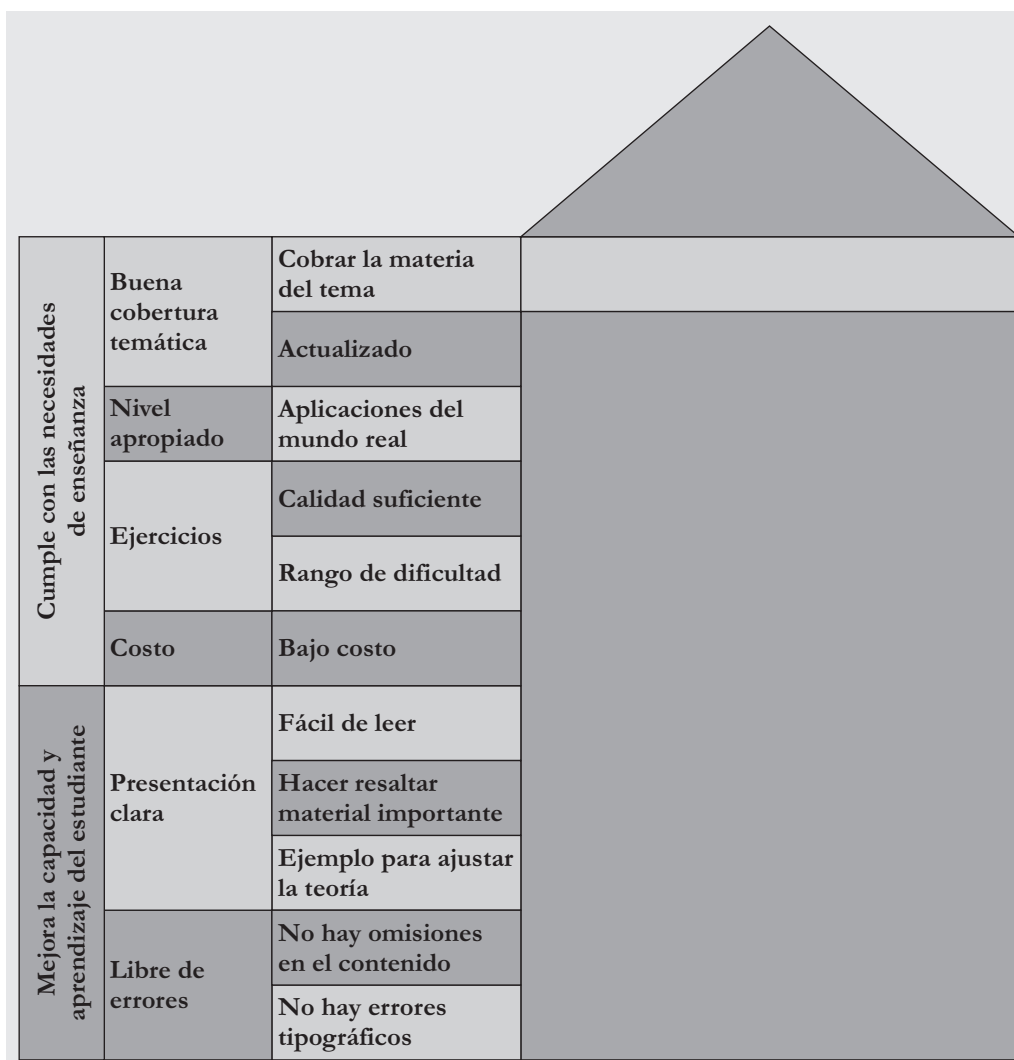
| | | |
|---|---|---|
| Cumple con las necesidades de enseñanza | Buena cobertura temática | Cobrar la materia del tema |
| | | Actualizado |
| | Nivel apropiado | Aplicaciones del mundo real |
| | Ejercicios | Calidad suficiente |
| | | Rango de dificultad |
| | Costo | Bajo costo |
| Mejora la capacidad y aprendizaje del estudiante | Presentación clara | Fácil de leer |
| | | Hacer resaltar material importante |
| | | Ejemplo para ajustar la teoría |
| | Libre de errores | No hay omisiones en el contenido |
| | | No hay errores tipográficos |